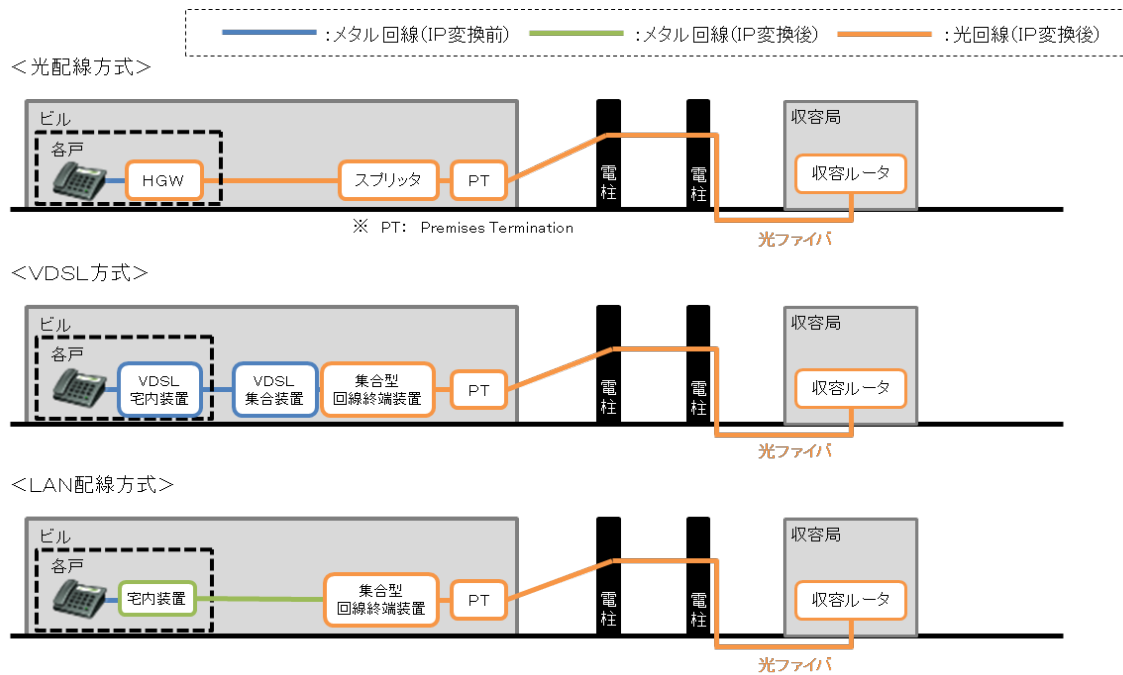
:メタル回線(IP変換前)　:メタル回線(IP変換後)　:光回線(IP変換後)

<光配線方式>

ビル
各戸
HGW
スプリッタ
PT
電柱
電柱
収容局
収容ルータ
※ PT: Premises Termination
光ファイバ

<VDSL方式>

ビル
各戸
VDSL 宅内装置
VDSL 集合装置
集合型 回線終端装置
PT
電柱
電柱
収容局
収容ルータ
光ファイバ

<LAN配線方式>

ビル
各戸
宅内装置
集合型 回線終端装置
PT
電柱
電柱
収容局
収容ルータ
光ファイバ